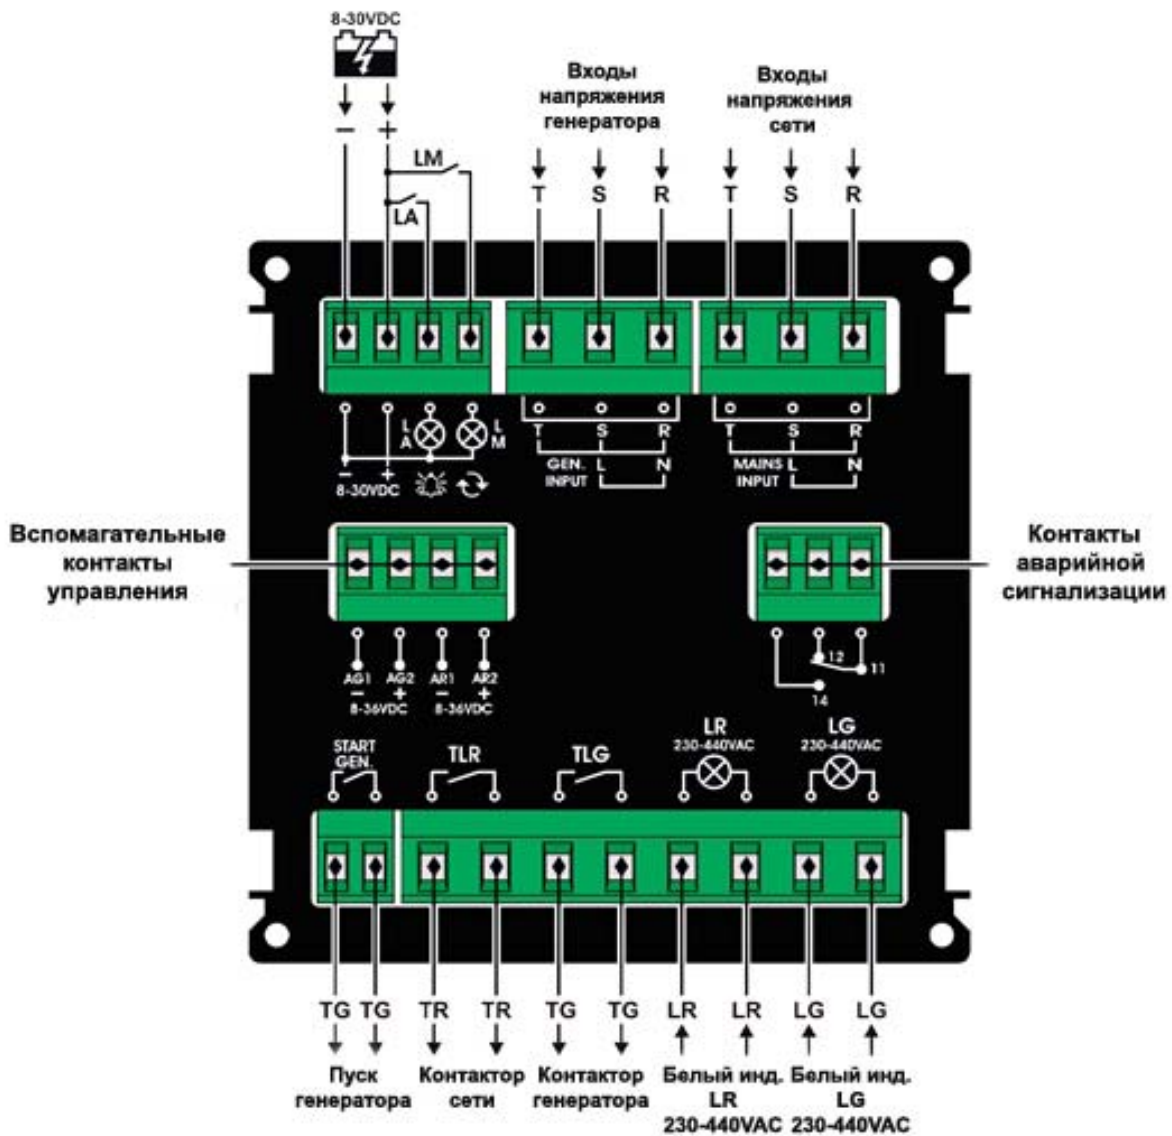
8-30VDC

− +

LM

LA

Входы напряжения генератора

T S R

Входы напряжения сети

T S R

L A

L M

− + 8-30VDC

T S R

GEN. INPUT L N

T S R

MAINS INPUT L N

Вспомагательные контакты управления

Контакты аварийной сигнализации

AG1 AG2 AR1 AR2
− + − +
8-36VDC 8-36VDC

12 11 14

START GEN.

TLR

TLG

LR 230-440VAC

LG 230-440VAC

TG TG TR TR TG TG LR LR LG LG

Пуск генератора

Контактор сети

Контактор генератора

Белый инд. LR 230-440VAC

Белый инд. LG 230-440VAC